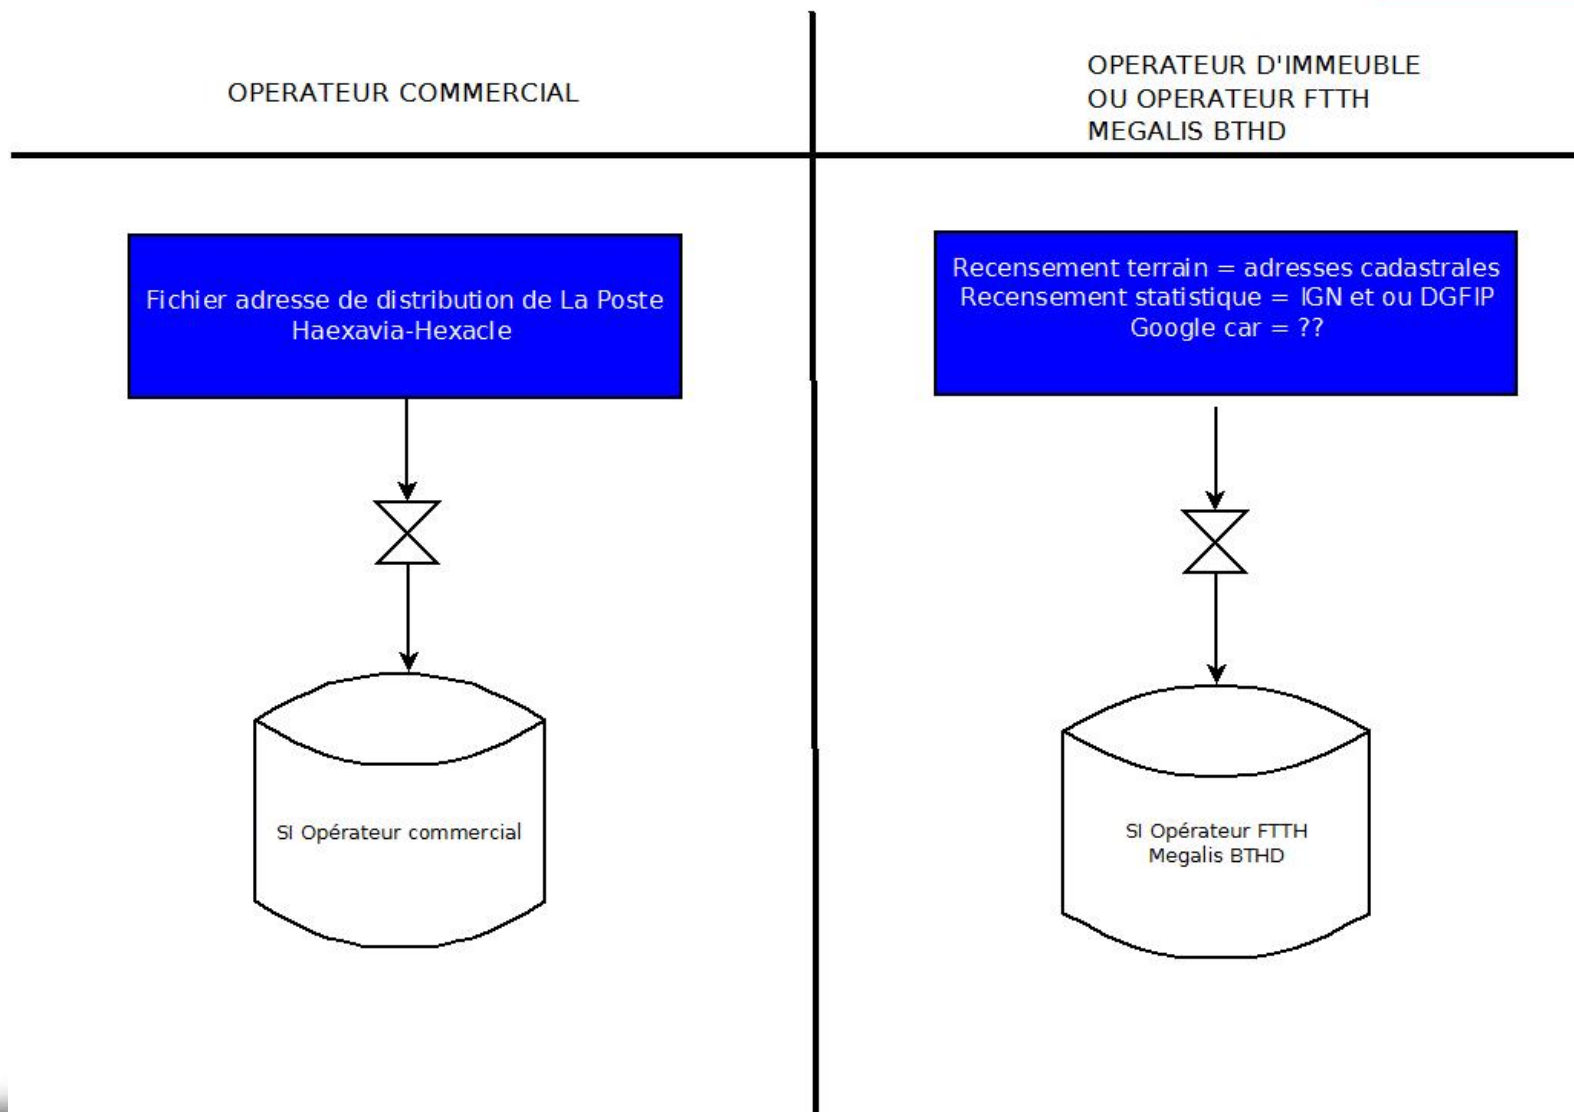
OPERATEUR COMMERCIAL

Fichier adresse de distribution de La Poste
Haexavia-Hexacle

SI Opérateur commercial

OPERATEUR D'IMMEUBLE
OU OPERATEUR FTTH
MEGALIS BTHD

Recensement terrain = adresses cadastrales
Recensement statistique = IGN et ou DGFIP
Google car = ??

SI Opérateur FTTH
Megalis BTHD